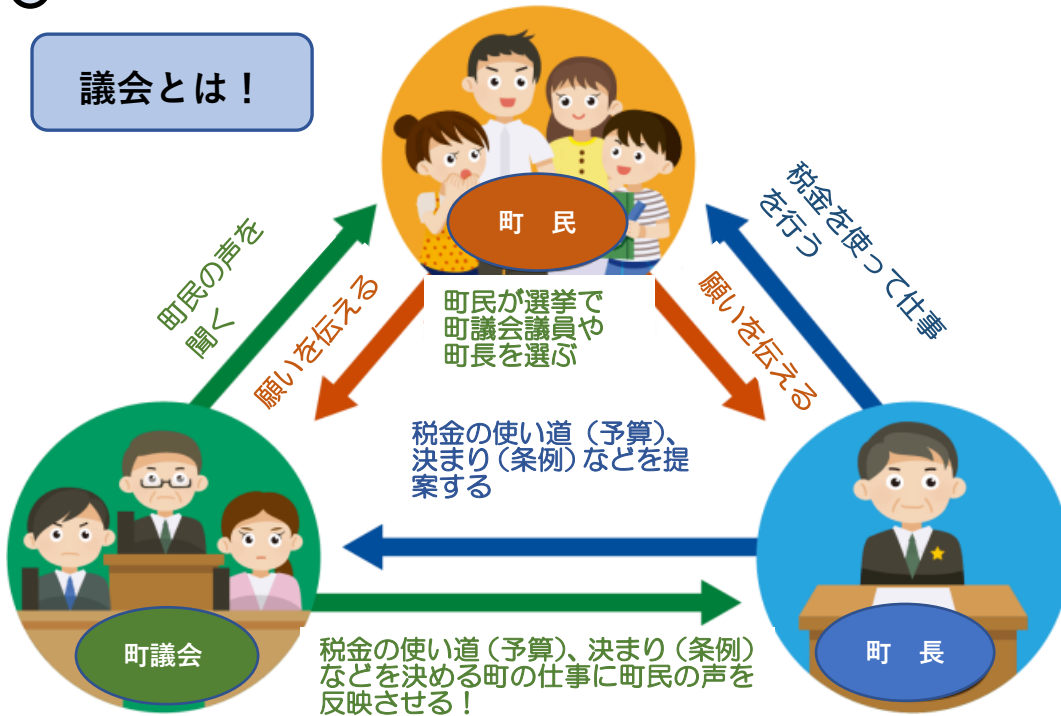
議会とは！

町　民

町民の声を聞く

願いを伝える

町民が選挙で町議会議員や町長を選ぶ

願いを伝える

税金を使って仕事を行う

税金の使い道（予算）、決まり（条例）などを提案する

町議会

町　長

税金の使い道（予算）、決まり（条例）などを決める町の仕事に町民の声を反映させる！